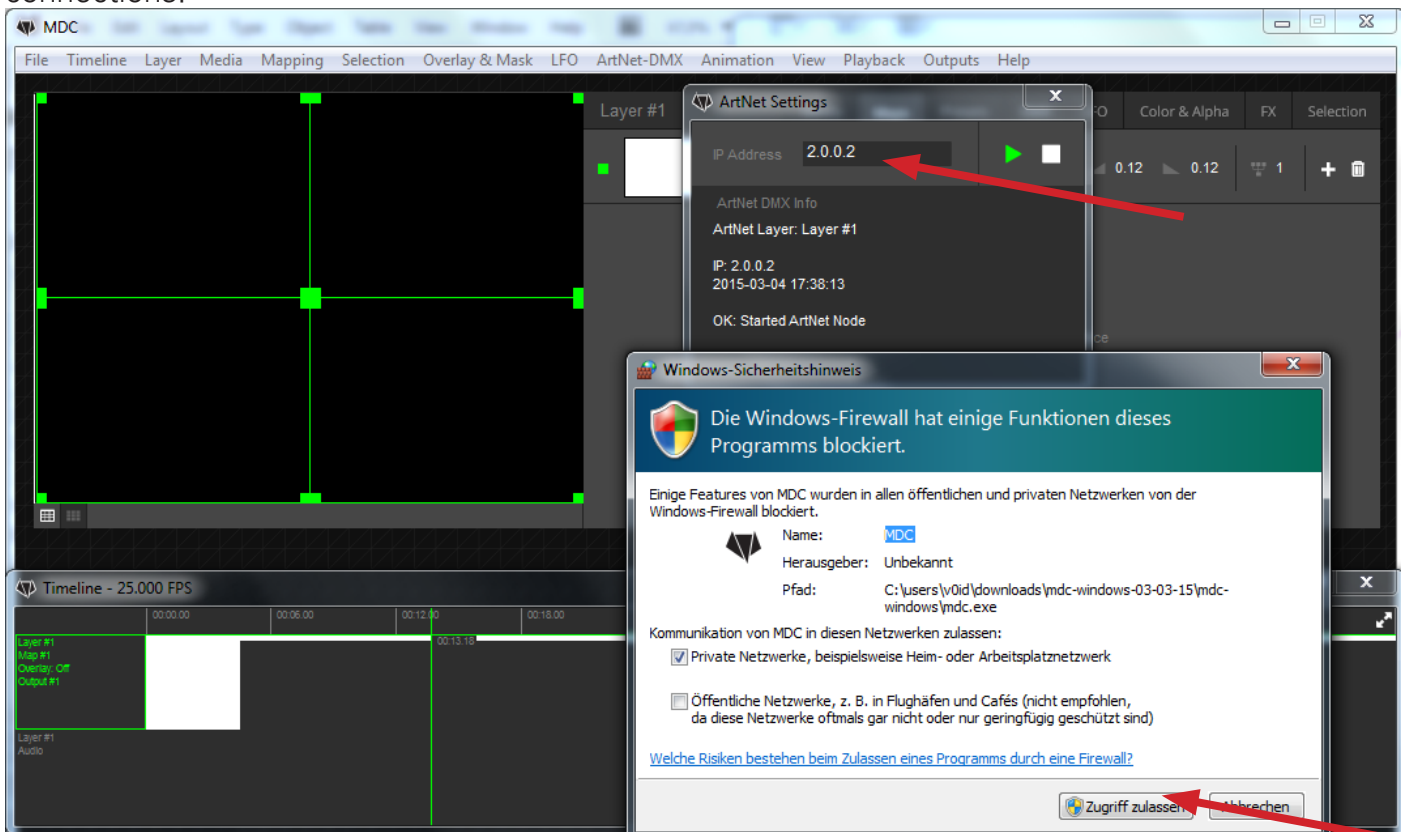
connections:

MDC

File Timeline Layer Media Mapping Selection Overlay & Mask LFO ArtNet-DMX Animation View Playback Outputs Help

Layer #1

ArtNet Settings

IP Address 2.0.0.2

ArtNet DMX Info

ArtNet Layer: Layer #1

IP: 2.0.0.2
2015-03-04 17:38:13

OK: Started ArtNet Node

FO Color & Alpha FX Selection

0.12 0.12 1

Timeline - 25.000 FPS

00:00.00 00:06.00 00:12.00 00:18.00

00:13.18

Layer #1
Map #1
Overlay: Off
Output #1

Layer #1
Audio

Windows-Sicherheitshinweis

Die Windows-Firewall hat einige Funktionen dieses Programms blockiert.

Einige Features von MDC wurden in allen öffentlichen und privaten Netzwerken von der Windows-Firewall blockiert.

Name: MDC

Herausgeber: Unbekannt

Pfad: C:\users\v0id\downloads\mdc-windows-03-03-15\mdc-windows\mdc.exe

Kommunikation von MDC in diesen Netzwerken zulassen:

Private Netzwerke, beispielsweise Heim- oder Arbeitsplatznetzwerk

Öffentliche Netzwerke, z. B. in Flughäfen und Cafés (nicht empfohlen, da diese Netzwerke oftmals gar nicht oder nur geringfügig geschützt sind)

Welche Risiken bestehen beim Zulassen eines Programms durch eine Firewall?

Zugriff zulassen Abbrechen